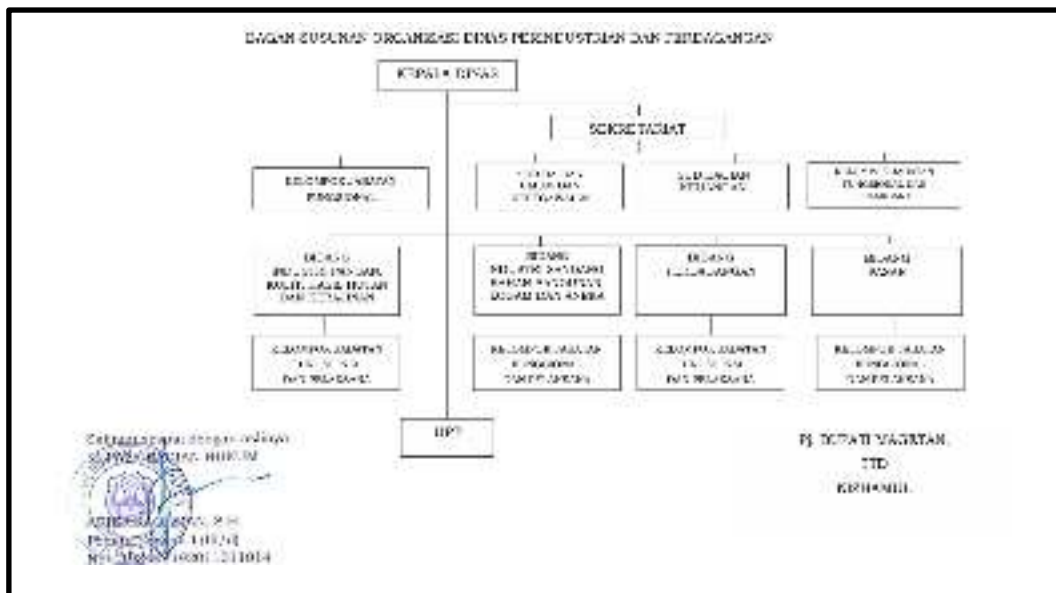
BAGAN SUSUNAN ORGANISASI DINAS PERINDUSTRIAN DAN PERDAGANGAN

KEPALA DINAS

SEKRETARIAT

KELOMPOK JABATAN FUNGSIONAL

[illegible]

SUBBAGIAN KEPEGAWAIAN

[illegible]

BIDANG INDUSTRI PANGAN, HASIL HUTAN DAN PERKEBUNAN

BIDANG INDUSTRI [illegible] KIMIA, SANDANG DAN ANEKA

BIDANG PERDAGANGAN

BIDANG PASAR

KELOMPOK JABATAN FUNGSIONAL DAN PELAKSANA

KELOMPOK JABATAN FUNGSIONAL DAN PELAKSANA

KELOMPOK JABATAN FUNGSIONAL DAN PELAKSANA

KELOMPOK JABATAN FUNGSIONAL DAN PELAKSANA

UPT

Salinan sesuai dengan aslinya
KEPALA BAGIAN HUKUM

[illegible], SH
Pembina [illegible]
NIP. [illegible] 1211014

Pj. BUPATI MAGETAN,
TTD
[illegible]